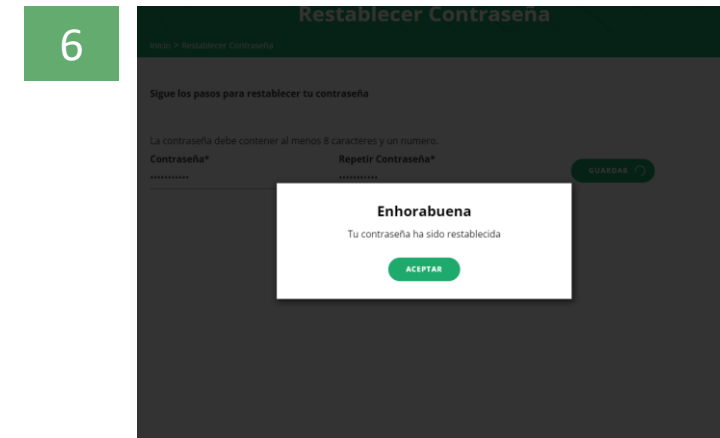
6

Restablecer Contraseña

Inicio > Restablecer Contraseña

Sigue los pasos para restablecer tu contraseña

La contraseña debe contener al menos 8 caracteres y un numero.

Contraseña*

••••••••••

Repetir Contraseña*

••••••••••

GUARDAR

Enhorabuena

Tu contraseña ha sido restablecida

ACEPTAR